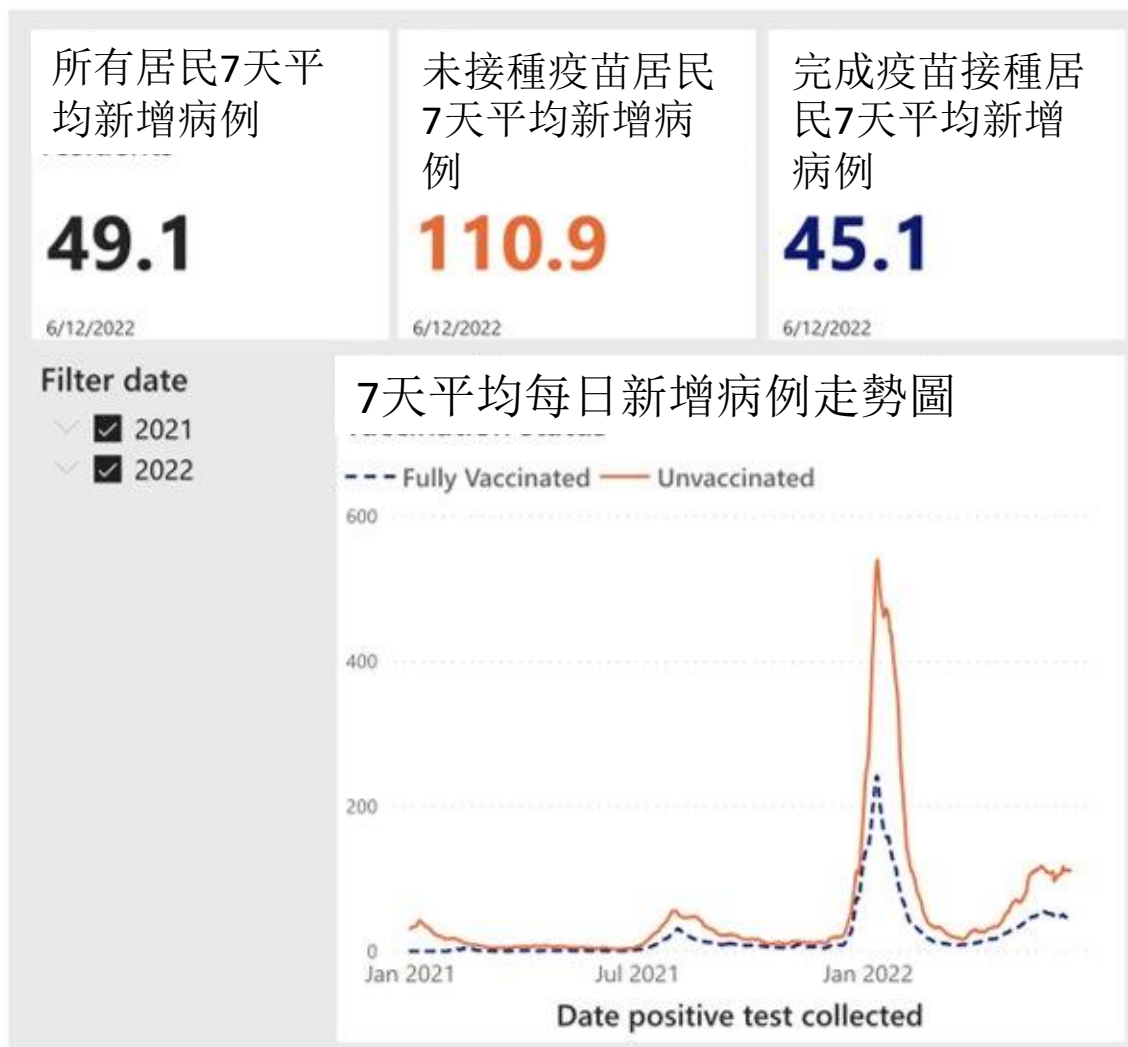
所有居民7天平均新增病例

49.1

6/12/2022

未接種疫苗居民7天平均新增病例

110.9

6/12/2022

完成疫苗接種居民7天平均新增病例

45.1

6/12/2022

Filter date

2021

2022

7天平均每日新增病例走勢圖

Fully Vaccinated Unvaccinated

600

400

200

0

Jan 2021

Jul 2021

Jan 2022

Date positive test collected